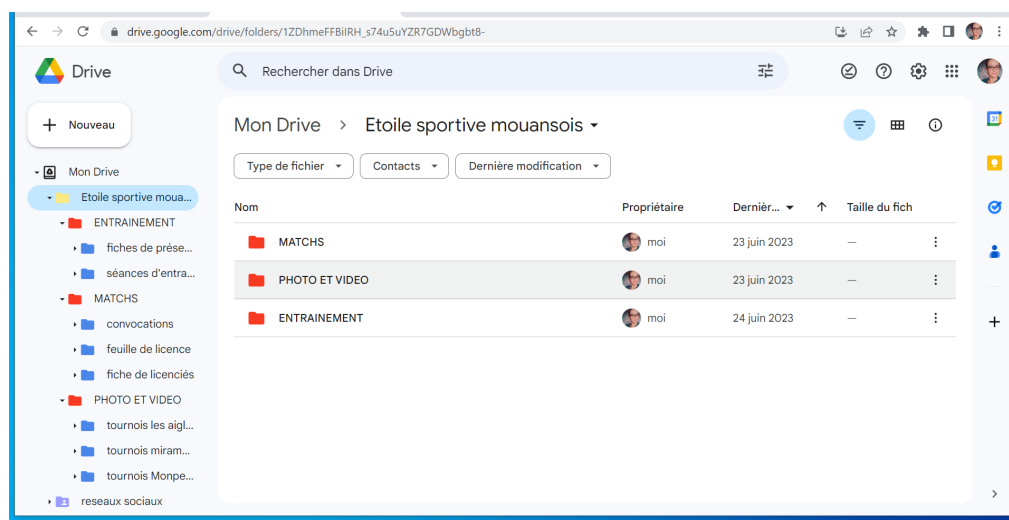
drive.google.com/drive/folders/1ZDhmeFFBiIRH_s74u5uYZR7GDWbgbt8-

Drive

Rechercher dans Drive

Nouveau

Mon Drive
Etoile sportive moua...
ENTRAINEMENT
fiches de prése...
séances d'entra...
MATCHS
convocations
feuille de licence
fiche de licenciés
PHOTO ET VIDEO
tournois les aigl...
tournois miram...
tournois Monpe...
reseaux sociaux

Mon Drive > Etoile sportive mouansois

Type de fichier | Contacts | Dernière modification

| Nom | Propriétaire | Dernièr... | Taille du fich |
|---|---|---|---|
| MATCHS | moi | 23 juin 2023 | — |
| PHOTO ET VIDEO | moi | 23 juin 2023 | — |
| ENTRAINEMENT | moi | 24 juin 2023 | — |